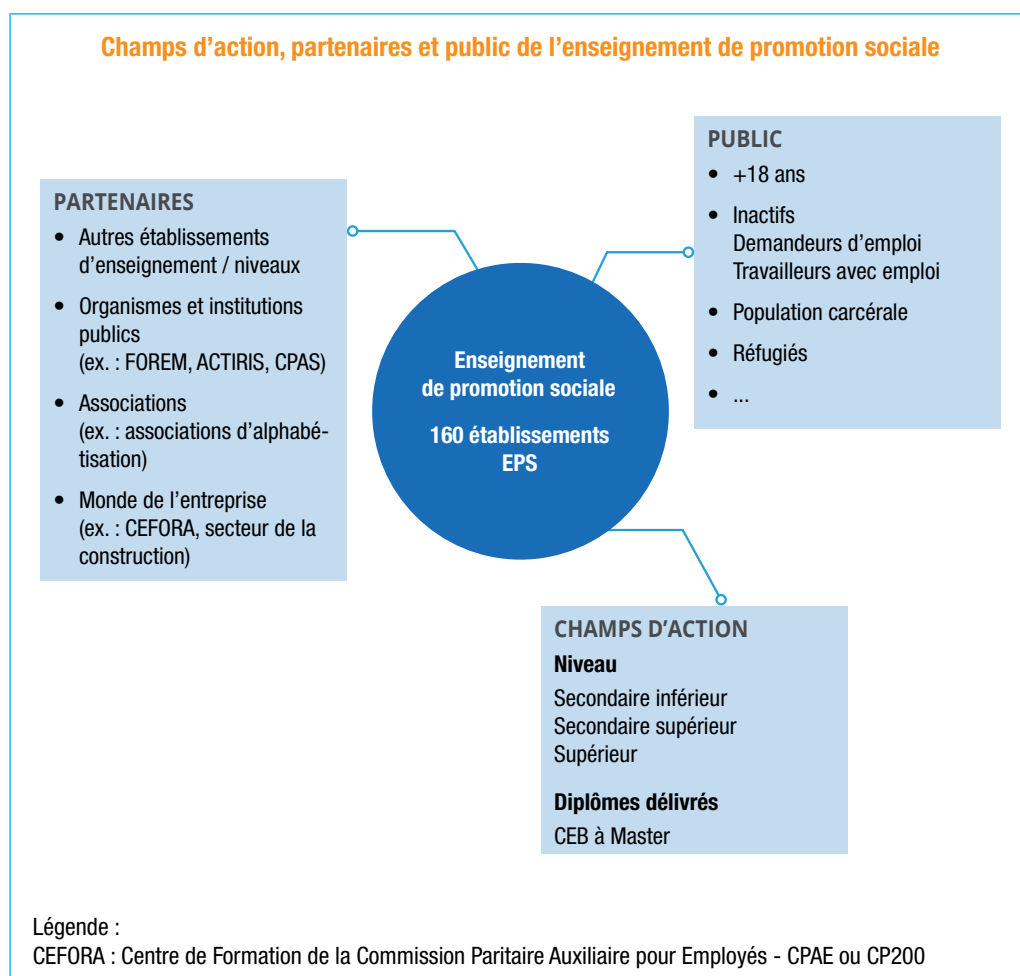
Champs d'action, partenaires et public de l'enseignement de promotion sociale

PUBLIC
- +18 ans
- Inactifs
Demandeurs d'emploi
Travailleurs avec emploi
- Population carcérale
- Réfugiés
- ...

PARTENAIRES
- Autres établissements d'enseignement / niveaux
- Organismes et institutions publics (ex. : FOREM, ACTIRIS, CPAS)
- Associations (ex. : associations d'alphabétisation)
- Monde de l'entreprise (ex. : CEFORA, secteur de la construction)

Enseignement de promotion sociale

160 établissements EPS

CHAMPS D'ACTION
Niveau
Secondaire inférieur
Secondaire supérieur
Supérieur

Diplômes délivrés
CEB à Master

Légende :
CEFORA : Centre de Formation de la Commission Paritaire Auxiliaire pour Employés - CPAE ou CP200